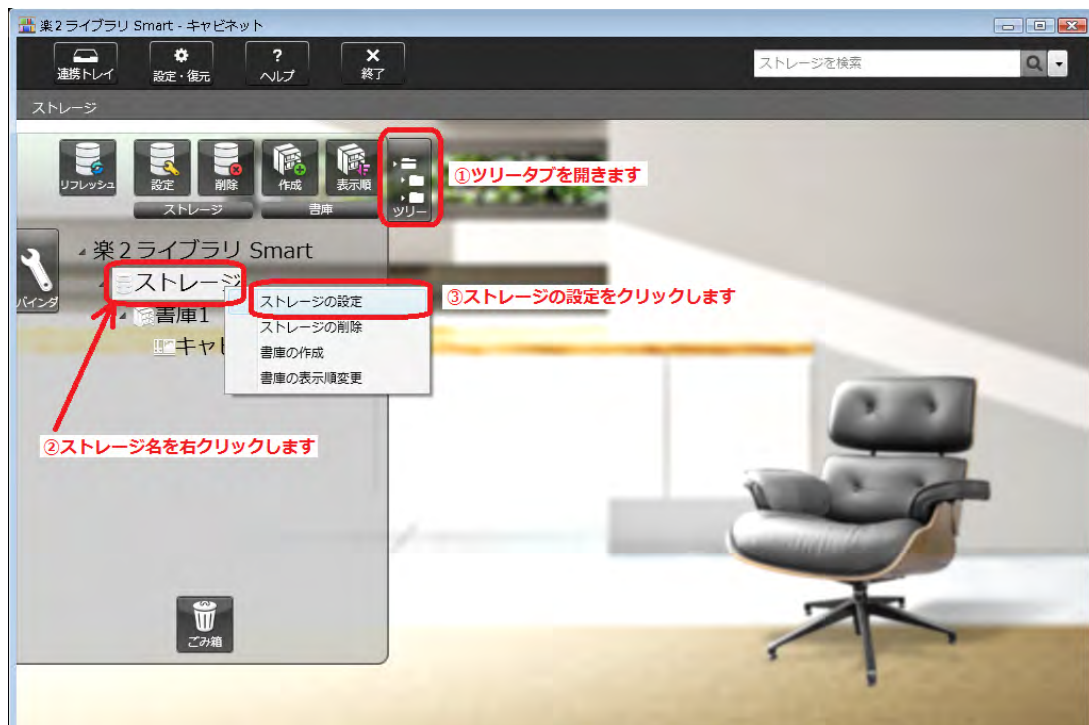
楽2ライブラリ Smart - キャビネット

連携トレイ
設定・復元
ヘルプ
終了

ストレージを検索

ストレージ

リフレッシュ
設定
削除
作成
表示順
ストレージ
書庫
ツリー

①ツリータブを開きます

バインダ

楽2ライブラリ Smart
ストレージ
書庫1
キャビ

ストレージの設定
ストレージの削除
書庫の作成
書庫の表示順変更

③ストレージの設定をクリックします

②ストレージ名を右クリックします

ごみ箱